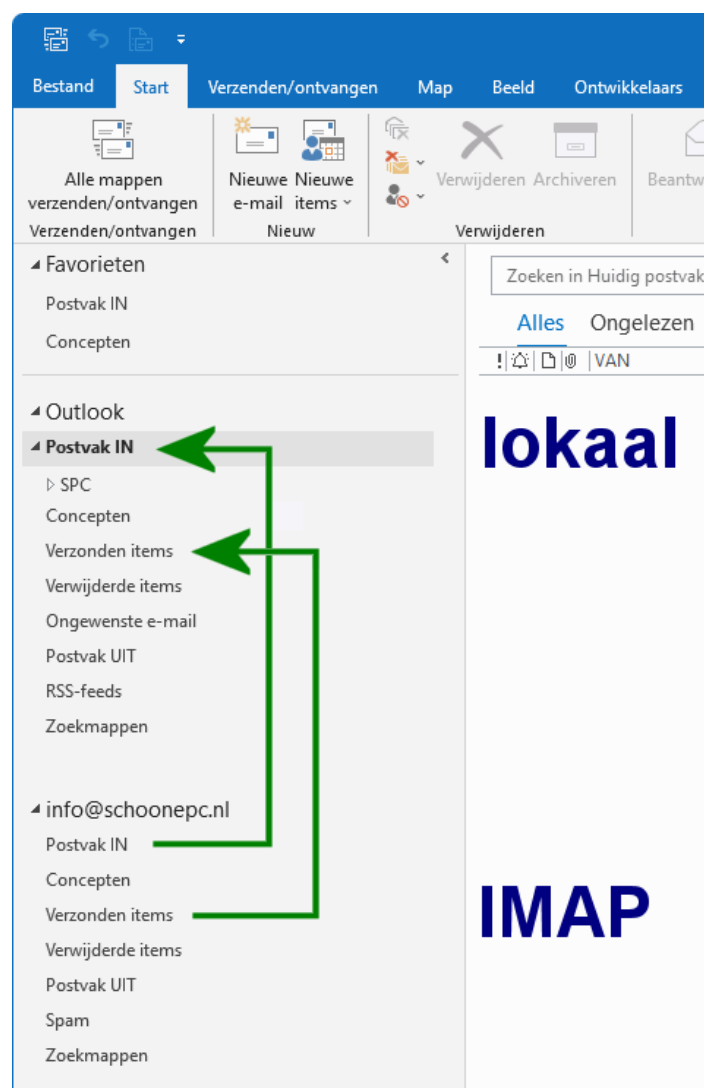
Bestand Start Verzenden/ontvangen Map Beeld Ontwikkelaars

Alle mappen verzenden/ontvangen
Verzenden/ontvangen

Nieuwe e-mail Nieuwe items
Nieuw

Verwijderen Archiveren
Verwijderen

Beantw

Favorieten
Postvak IN
Concepten

Outlook
Postvak IN
SPC
Concepten
Verzonden items
Verwijderde items
Ongewenste e-mail
Postvak UIT
RSS-feeds
Zoekmappen

info@schoonepc.nl
Postvak IN
Concepten
Verzonden items
Verwijderde items
Postvak UIT
Spam
Zoekmappen

Zoeken in Huidig postvak

Alles Ongelezen

VAN

lokaal

IMAP